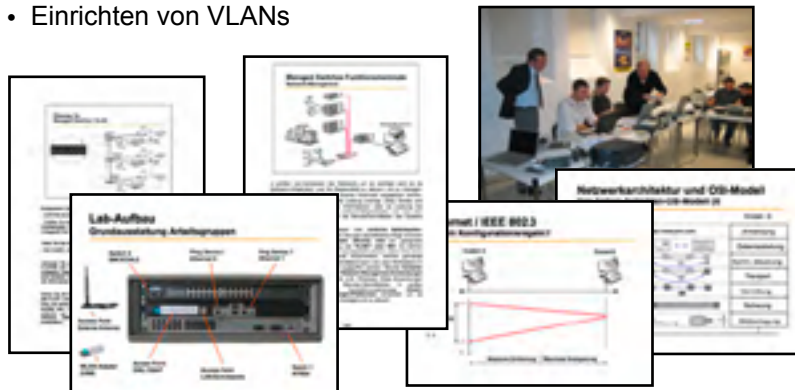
• Einrichten von VLANs

Lab-Aufbau
Grundausstattung Arbeitsgruppen

Managed Switches Funktionsweise

Netzwerkarchitektur und OSI-Modell

Anwendung
Datendarstellung
Kommunikationssteuerung
Transport
Vermittlung
Sicherung
Bitübertragung

rnet / IEEE 802.3